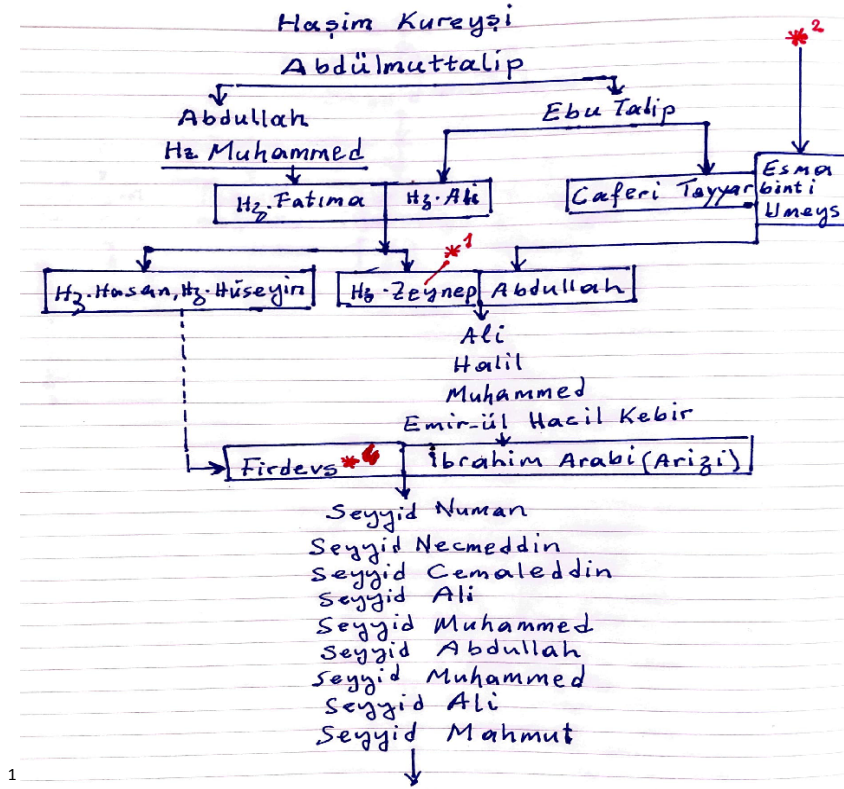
Haşim Kureyşi

Abdülmuttalip

Abdullah

Ebu Talip

Hz Muhammed

Hz. Fatıma | Hz. Ali

Caferi Tayyar | Esma binti Umeys

*2

Hz. Hasan, Hz. Hüseyin

*1

Hz. Zeynep | Abdullah

Ali
Halil
Muhammed
Emir-ül Hacil Kebir

Firdevs *4 | İbrahim Arabi (Arizi)

Seyyid Numan
Seyyid Necmeddin
Seyyid Cemaleddin
Seyyid Ali
Seyyid Muhammed
Seyyid Abdullah
Seyyid Muhammed
Seyyid Ali
Seyyid Mahmut

1